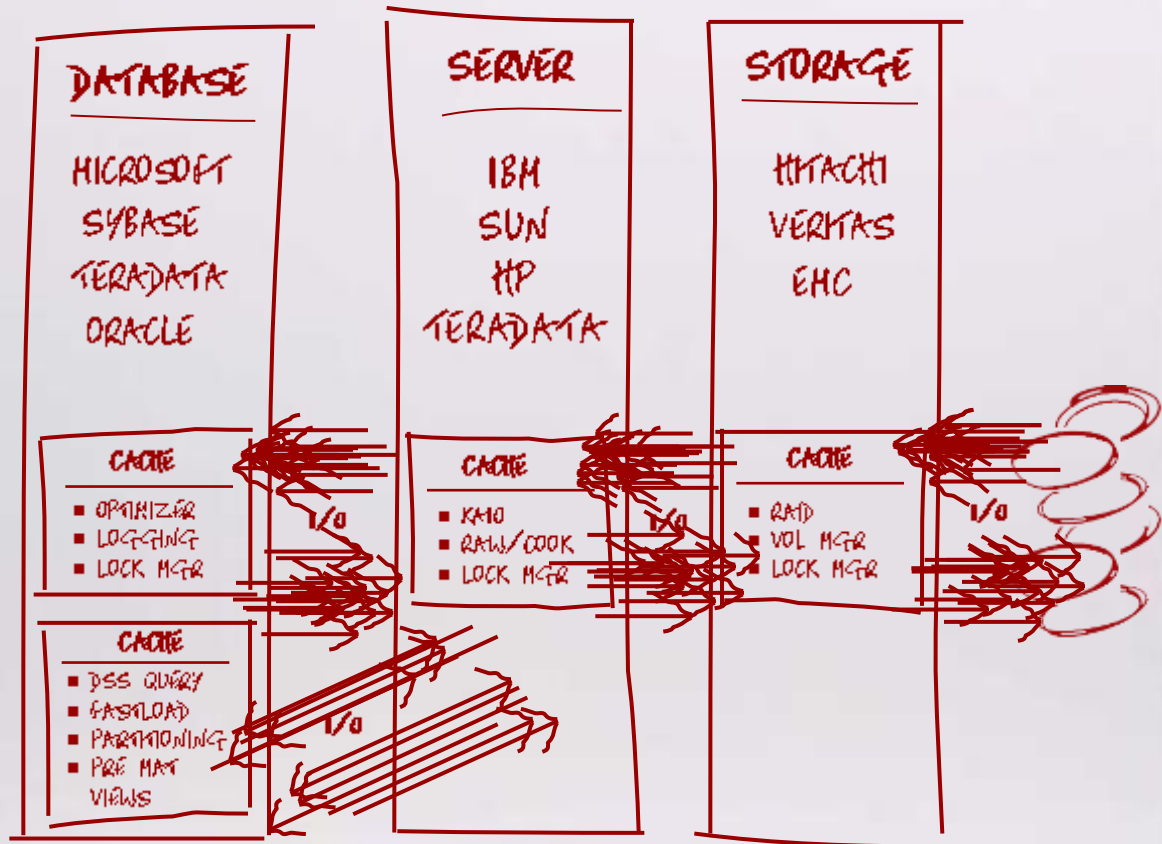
DATABASE

MICROSOFT
SYBASE
TERADATA
ORACLE

CACHE

- OPTIMIZER
- LOGGING
- LOCK MGR

CACHE

- DSS QUERY
- FASTLOAD
- PARTITIONING
- PRE MAT VIEWS

SERVER

IBM
SUN
HP
TERADATA

CACHE

- KAIO
- RAW/COOK
- LOCK MGR

STORAGE

HITACHI
VERITAS
EMC

CACHE

- RAID
- VOL MGR
- LOCK MGR

I/O

I/O

I/O

I/O